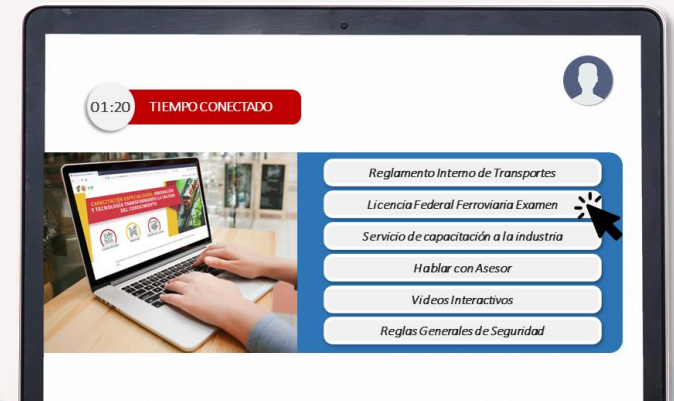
01:20 TIEMPO CONECTADO

CAPACITACIÓN ESPECIALIZADA, INNOVACIÓN Y TECNOLOGÍA TRANSFORMANDO LA CALIDAD DEL CONOCIMIENTO

Reglamento Interno de Transportes

Licencia Federal Ferroviaria Examen

Servicio de capacitación a la industria

Hablar con Asesor

Videos Interactivos

Reglas Generales de Seguridad